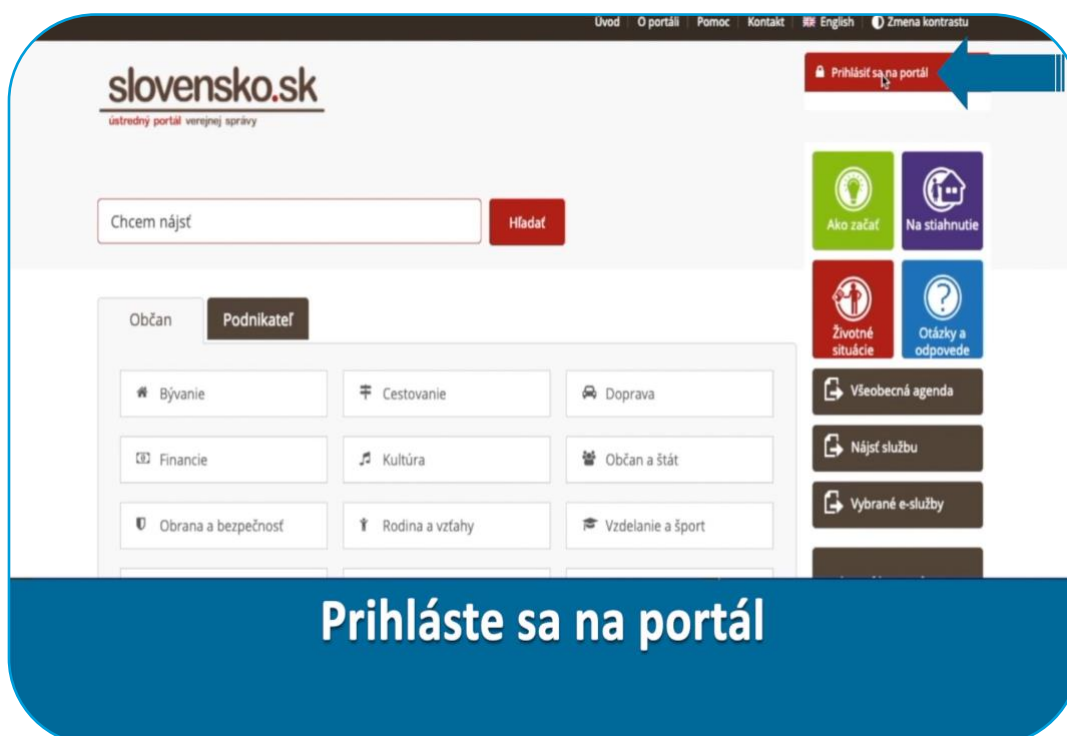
Úvod | O portáli | Pomoc | Kontakt | English | Zmena kontrastu

slovensko.sk
ústredný portál verejnej správy

Prihlásiť sa na portál

Chcem nájsť
Hľadať

Ako začať
Na stiahnutie
Životné situácie
Otázky a odpovede
Všeobecná agenda
Nájsť službu
Vybrané e-služby

Občan
Podnikateľ

| Bývanie | Cestovanie | Doprava |
|---|---|---|
| Financie | Kultúra | Občan a štát |
| Obrana a bezpečnosť | Rodina a vzťahy | Vzdelanie a šport |

Prihláste sa na portál